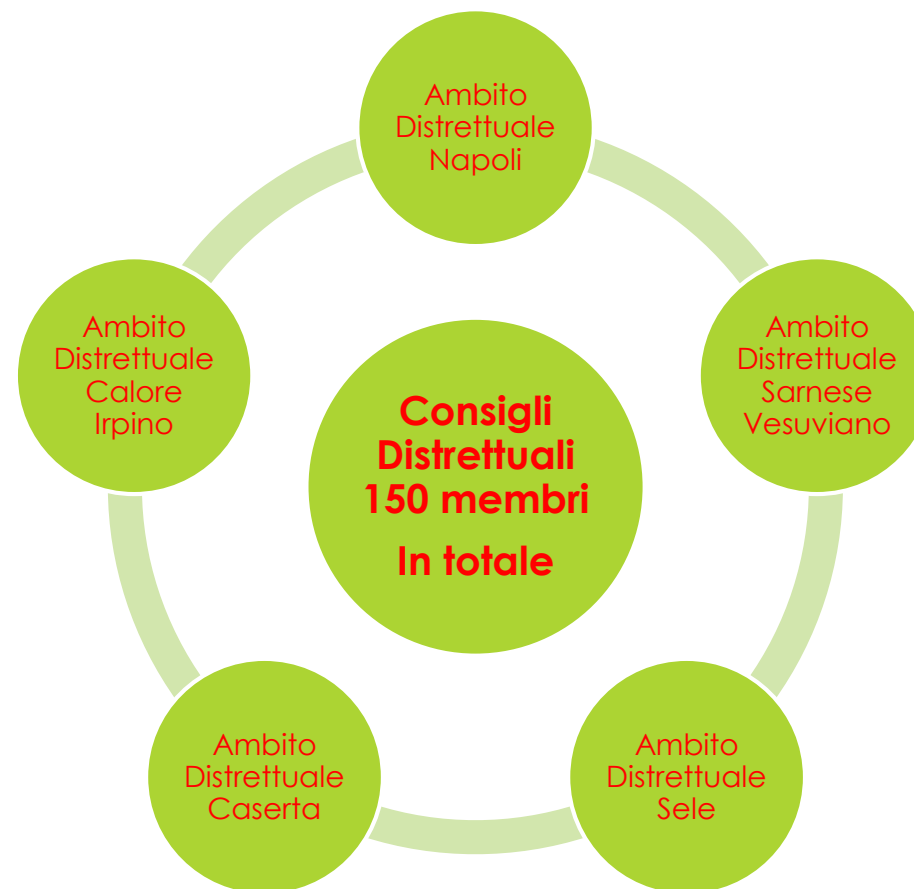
Ambito Distrettuale Napoli

Ambito Distrettuale Calore Irpino

Consigli Distrettuali 150 membri

In totale

Ambito Distrettuale Sarnese Vesuviano

Ambito Distrettuale Caserta

Ambito Distrettuale Sele